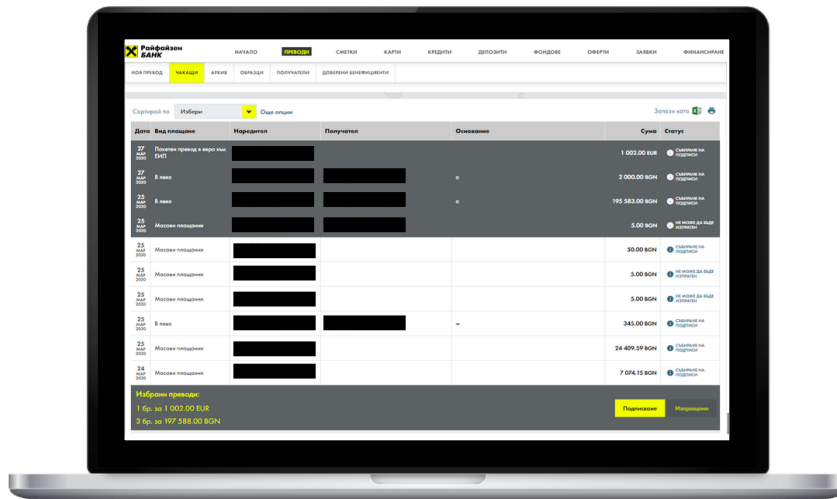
Райфайзен БАНК

НАЧАЛО ПРЕВОДИ СМЕТКИ КАРТИ КРЕДИТИ ДЕПОЗИТИ ФОНДОВЕ ОФЕРТИ ЗАЯВКИ ФИНАНСИРАНЕ

НОВ ПРЕВОД ЧАКАЩИ АРХИВ ОБРАЗЦИ ПОЛУЧАТЕЛИ ДОВЕРЕНИ БЕНЕФИЦИЕНТИ

Сортирай по Избери Още опции

Запази като

| Дата | Вид плащане | Наредител | Получател | Основание | Сума | Статус |
|---|---|---|---|---|---|---|
| 27 МАР 2020 | Пакетен превод в евро към ЕИП | | | | 1 002.00 EUR | СЪБИРАНЕ НА ПОДПИСИ |
| 27 МАР 2020 | В лева | | | a | 3 000.00 BGN | СЪБИРАНЕ НА ПОДПИСИ |
| 25 МАР 2020 | В лева | | | a | 195 583.00 BGN | СЪБИРАНЕ НА ПОДПИСИ |
| 25 МАР 2020 | Масови плащания | | | | 5.00 BGN | НЕ МОЖЕ ДА БЪДЕ ИЗПРАТЕН |
| 25 МАР 2020 | Масови плащания | | | | 50.00 BGN | СЪБИРАНЕ НА ПОДПИСИ |
| 25 МАР 2020 | Масови плащания | | | | 5.00 BGN | НЕ МОЖЕ ДА БЪДЕ ИЗПРАТЕН |
| 25 МАР 2020 | Масови плащания | | | | 5.00 BGN | НЕ МОЖЕ ДА БЪДЕ ИЗПРАТЕН |
| 25 МАР 2020 | В лева | | | w | 345.00 BGN | СЪБИРАНЕ НА ПОДПИСИ |
| 25 МАР 2020 | Масови плащания | | | | 24 409.59 BGN | СЪБИРАНЕ НА ПОДПИСИ |
| 24 МАР 2020 | Масови плащания | | | | 7 074.15 BGN | СЪБИРАНЕ НА ПОДПИСИ |

Избрани преводи:
1 бр. за 1 002.00 EUR
3 бр. за 197 588.00 BGN

Подписване Изпращане